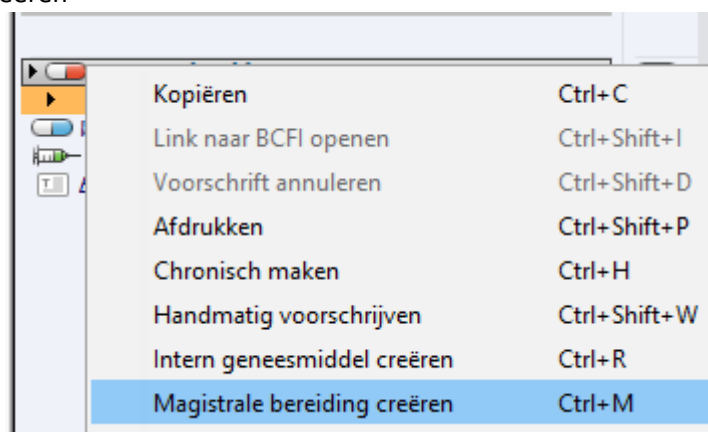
creëren

| | |
|---|---|
| Kopiëren | Ctrl+C |
| Link naar BCFI openen | Ctrl+Shift+I |
| Voorschrift annuleren | Ctrl+Shift+D |
| Afdrukken | Ctrl+Shift+P |
| Chronisch maken | Ctrl+H |
| Handmatig voorschrijven | Ctrl+Shift+W |
| Intern geneesmiddel creëren | Ctrl+R |
| Magistrale bereiding creëren | Ctrl+M |